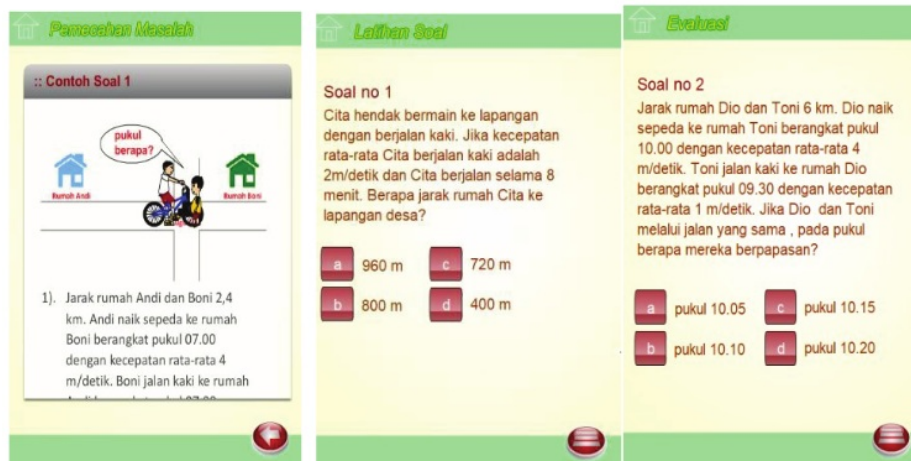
Pemecahan Masalah

:: Contoh Soal 1

pukul berapa?

Rumah Andi

Rumah Boni

1). Jarak rumah Andi dan Boni 2,4 km. Andi naik sepeda ke rumah Boni berangkat pukul 07.00 dengan kecepatan rata-rata 4 m/detik. Boni jalan kaki ke rumah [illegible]

Latihan Soal

Soal no 1
Cita hendak bermain ke lapangan dengan berjalan kaki. Jika kecepatan rata-rata Cita berjalan kaki adalah 2m/detik dan Cita berjalan selama 8 menit. Berapa jarak rumah Cita ke lapangan desa?

a 960 m
c 720 m
b 800 m
d 400 m

Evaluasi

Soal no 2
Jarak rumah Dio dan Toni 6 km. Dio naik sepeda ke rumah Toni berangkat pukul 10.00 dengan kecepatan rata-rata 4 m/detik. Toni jalan kaki ke rumah Dio berangkat pukul 09.30 dengan kecepatan rata-rata 1 m/detik. Jika Dio dan Toni melalui jalan yang sama , pada pukul berapa mereka berpapasan?

a pukul 10.05
c pukul 10.15
b pukul 10.10
d pukul 10.20